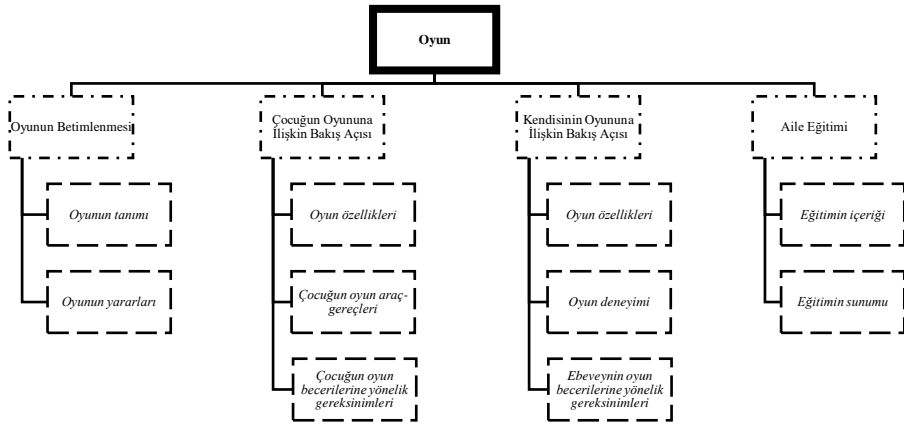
Oyun

Oyunun Betimlenmesi

Oyunun tanımı

Oyunun yararları

Çocuğun Oyununa İlişkin Bakış Açısı

Oyun özellikleri

Çocuğun oyun araç-gereçleri

Çocuğun oyun becerilerine yönelik gereksinimleri

Kendisinin Oyununa İlişkin Bakış Açısı

Oyun özellikleri

Oyun deneyimi

Ebeveynin oyun becerilerine yönelik gereksinimleri

Aile Eğitimi

Eğitimin içeriği

Eğitimin sunumu